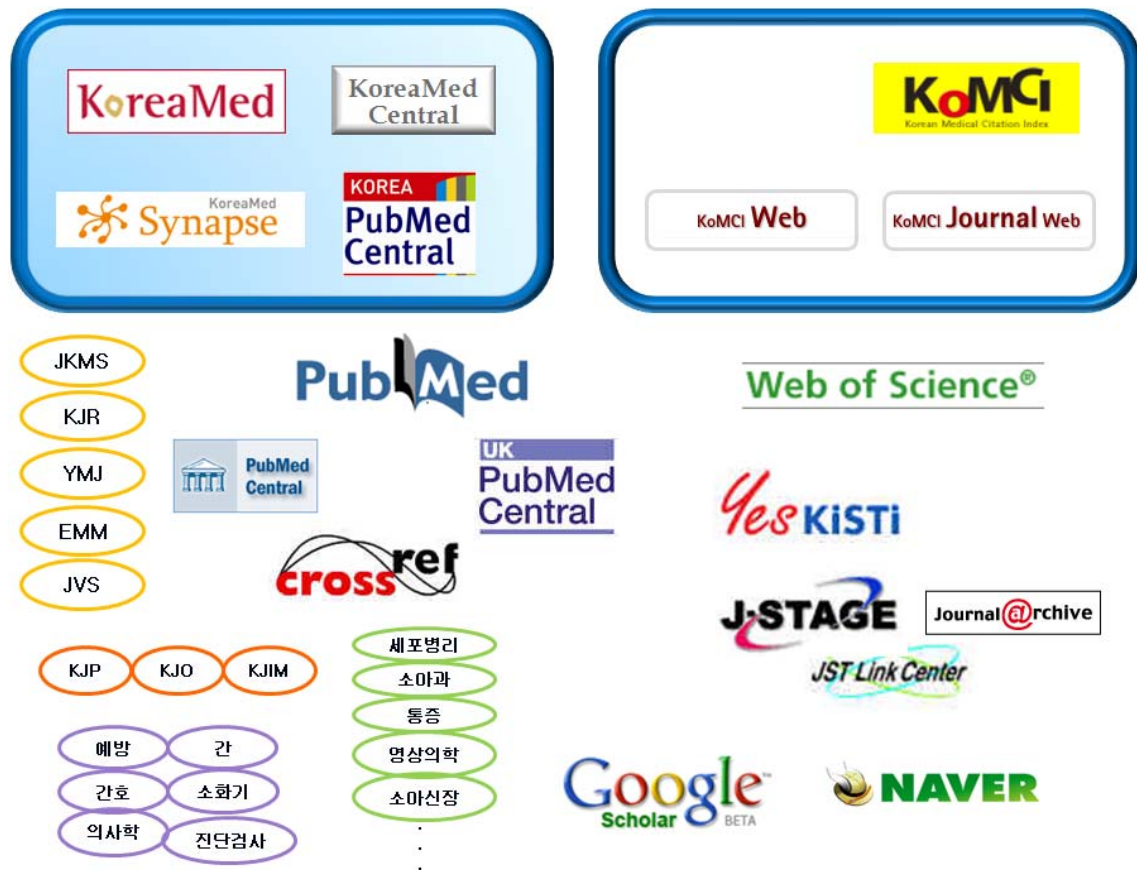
KoreaMed

KoreaMed Central

KoreaMed Synapse

KOREA PubMed Central

KoMCI
Korean Medical Citation Index

KoMCI Web

KoMCI Journal Web

JKMS

KJR

YMJ

EMM

JVS

PubMed

Web of Science®

PubMed Central

UK PubMed Central

Yes KiSTi

crossref

J-STAGE

Journal@rchive

JST Link Center

KJP

KJO

KJIM

세포병리

소아과

통증

영상의학

소아신장

예방

간

간호

소화기

의사학

진단검사

Google Scholar BETA

NAVER